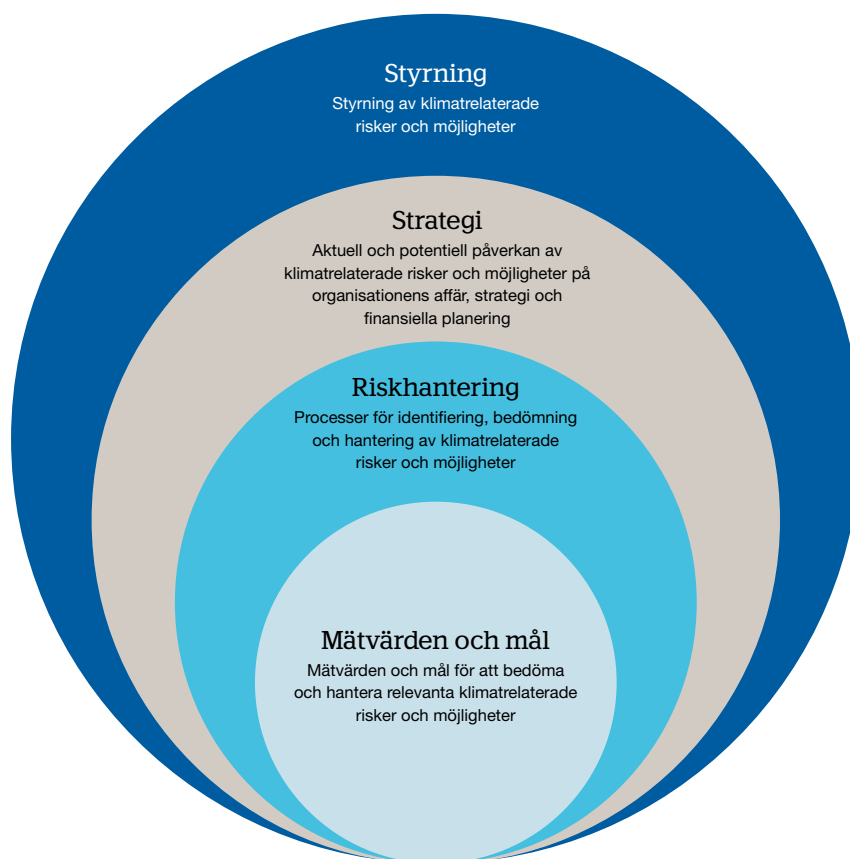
Styrning
Styrning av klimatrelaterade risker och möjligheter

Strategi
Aktuell och potentiell påverkan av klimatrelaterade risker och möjligheter på organisationens affär, strategi och finansiella planering

Riskhantering
Processer för identifiering, bedömning och hantering av klimatrelaterade risker och möjligheter

Mätvärden och mål
Mätvärden och mål för att bedöma och hantera relevanta klimatrelaterade risker och möjligheter